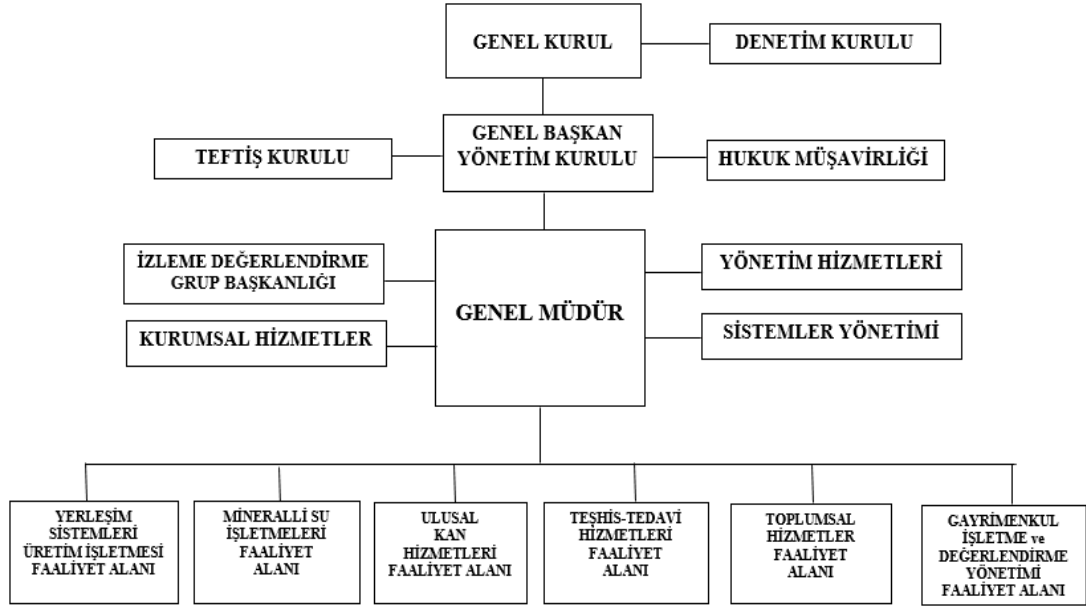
GENEL KURUL

DENETİM KURULU

GENEL BAŞKAN
YÖNETİM KURULU

TEFTİŞ KURULU

HUKUK MÜŞAVİRLİĞİ

İZLEME DEĞERLENDİRME
GRUP BAŞKANLIĞI

KURUMSAL HİZMETLER

GENEL MÜDÜR

YÖNETİM HİZMETLERİ

SİSTEMLER YÖNETİMİ

YERLEŞİM SİSTEMLERİ ÜRETİM İŞLETMESİ FAALİYET ALANI

MİNERALLİ SU İŞLETMELERİ FAALİYET ALANI

ULUSAL KAN HİZMETLERİ FAALİYET ALANI

TEŞHİS-TEDAVİ HİZMETLERİ FAALİYET ALANI

TOPLUMSAL HİZMETLER FAALİYET ALANI

GAYRİMENKUL İŞLETME ve DEĞERLENDİRME YÖNETİMİ FAALİYET ALANI